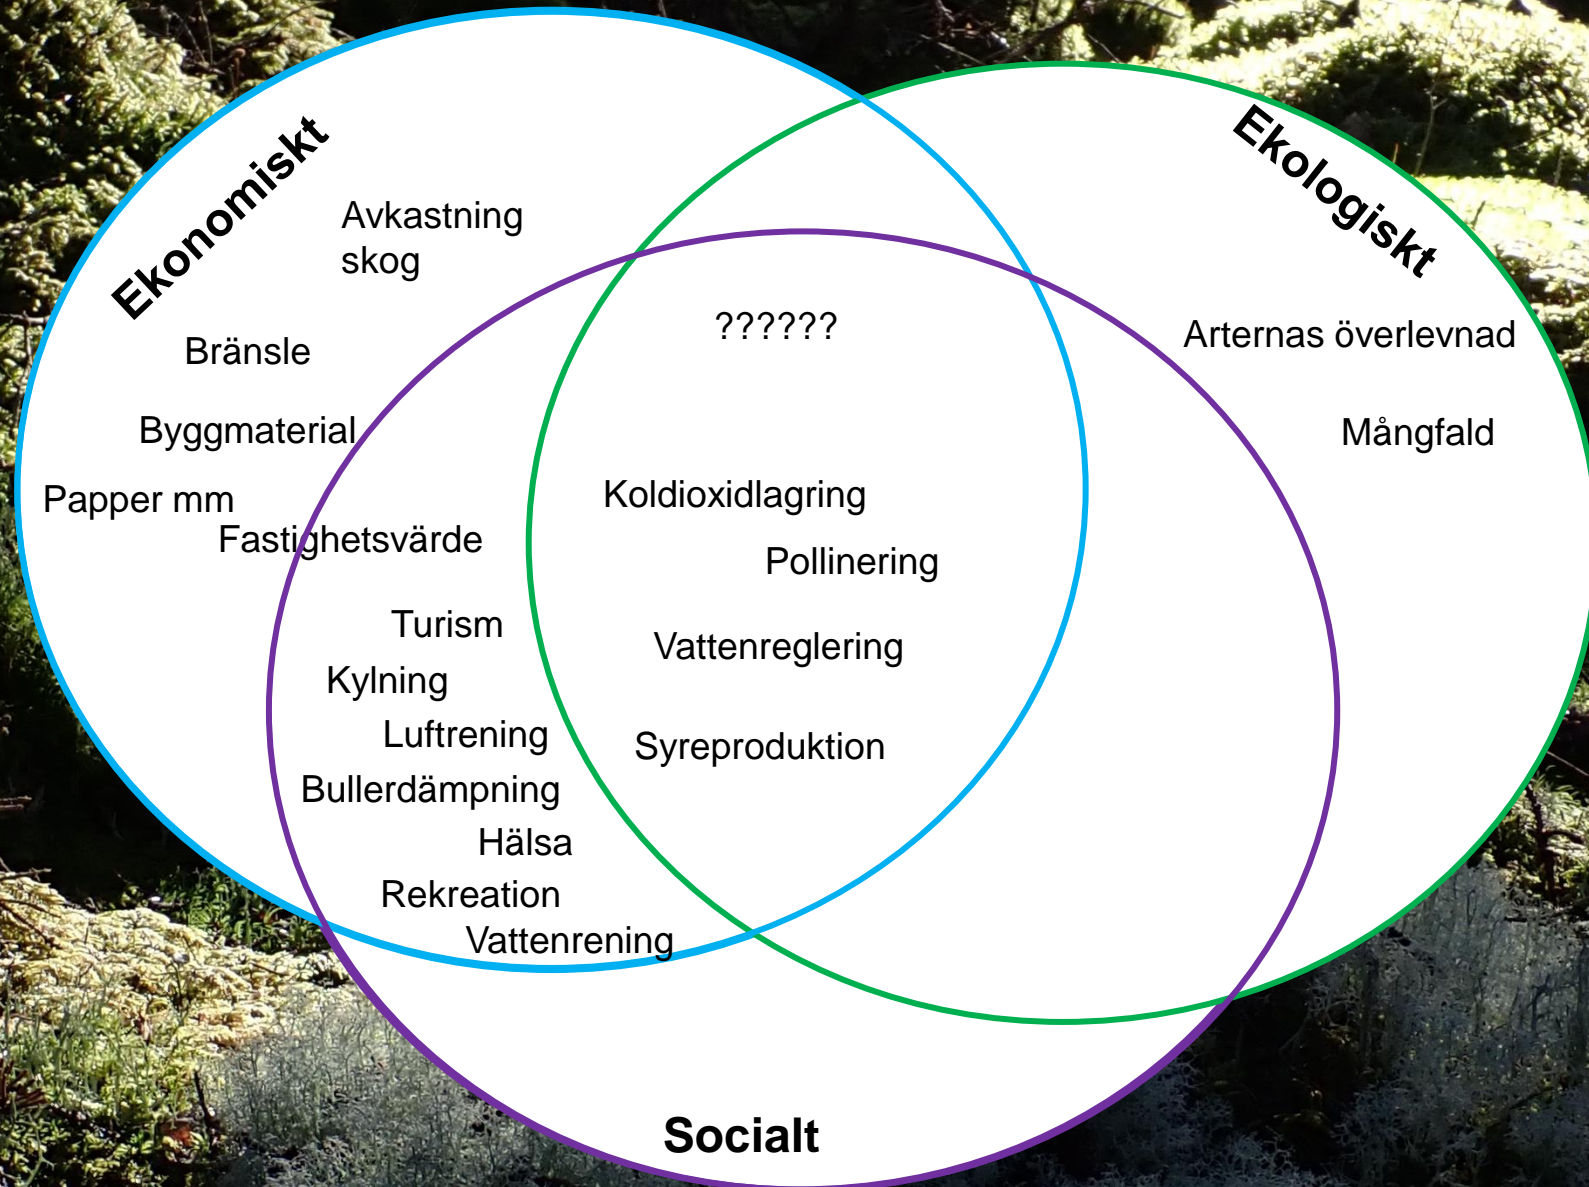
Ekonomiskt

Ekologiskt

Avkastning skog

Bränsle

Byggmaterial

Papper mm

Fastighetsvärde

??????

Arternas överlevnad

Mångfald

Koldioxidlagring

Pollinering

Turism

Kylning

Vattenreglering

Luftrening

Syreproduktion

Bullerdämpning

Hälsa

Rekreation

Vattenrening

Socialt